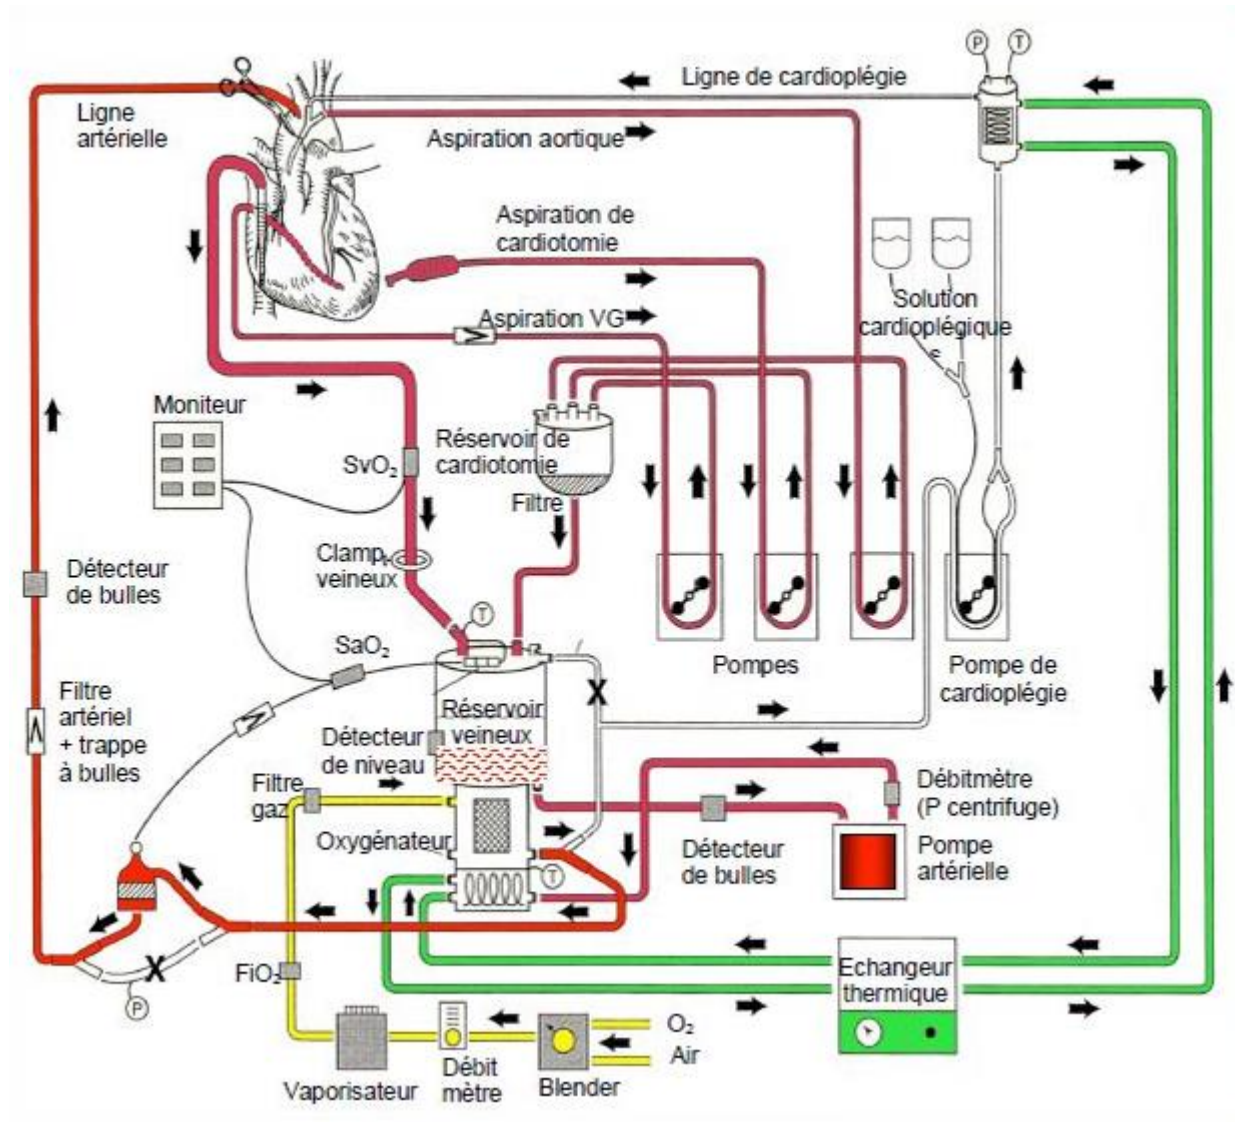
Ligne de cardioplégie

Ligne artérielle

Aspiration aortique

Aspiration de cardiotomie

Aspiration VG

Solution cardioplégique

Moniteur

$SvO_2$

Réservoir de cardiotomie

Filtre

Clamp veineux

Détecteur de bulles

$SaO_2$

Pompes

Pompe de cardioplégie

Filtre artériel + trappe à bulles

Réservoir veineux

Détecteur de niveau

Débitmètre (P centrifuge)

Filtre gaz

Oxygénateur

Détecteur de bulles

Pompe artérielle

$FiO_2$

Echangeur thermique

$O_2$

Air

Vaporisateur

Débit mètre

Blender